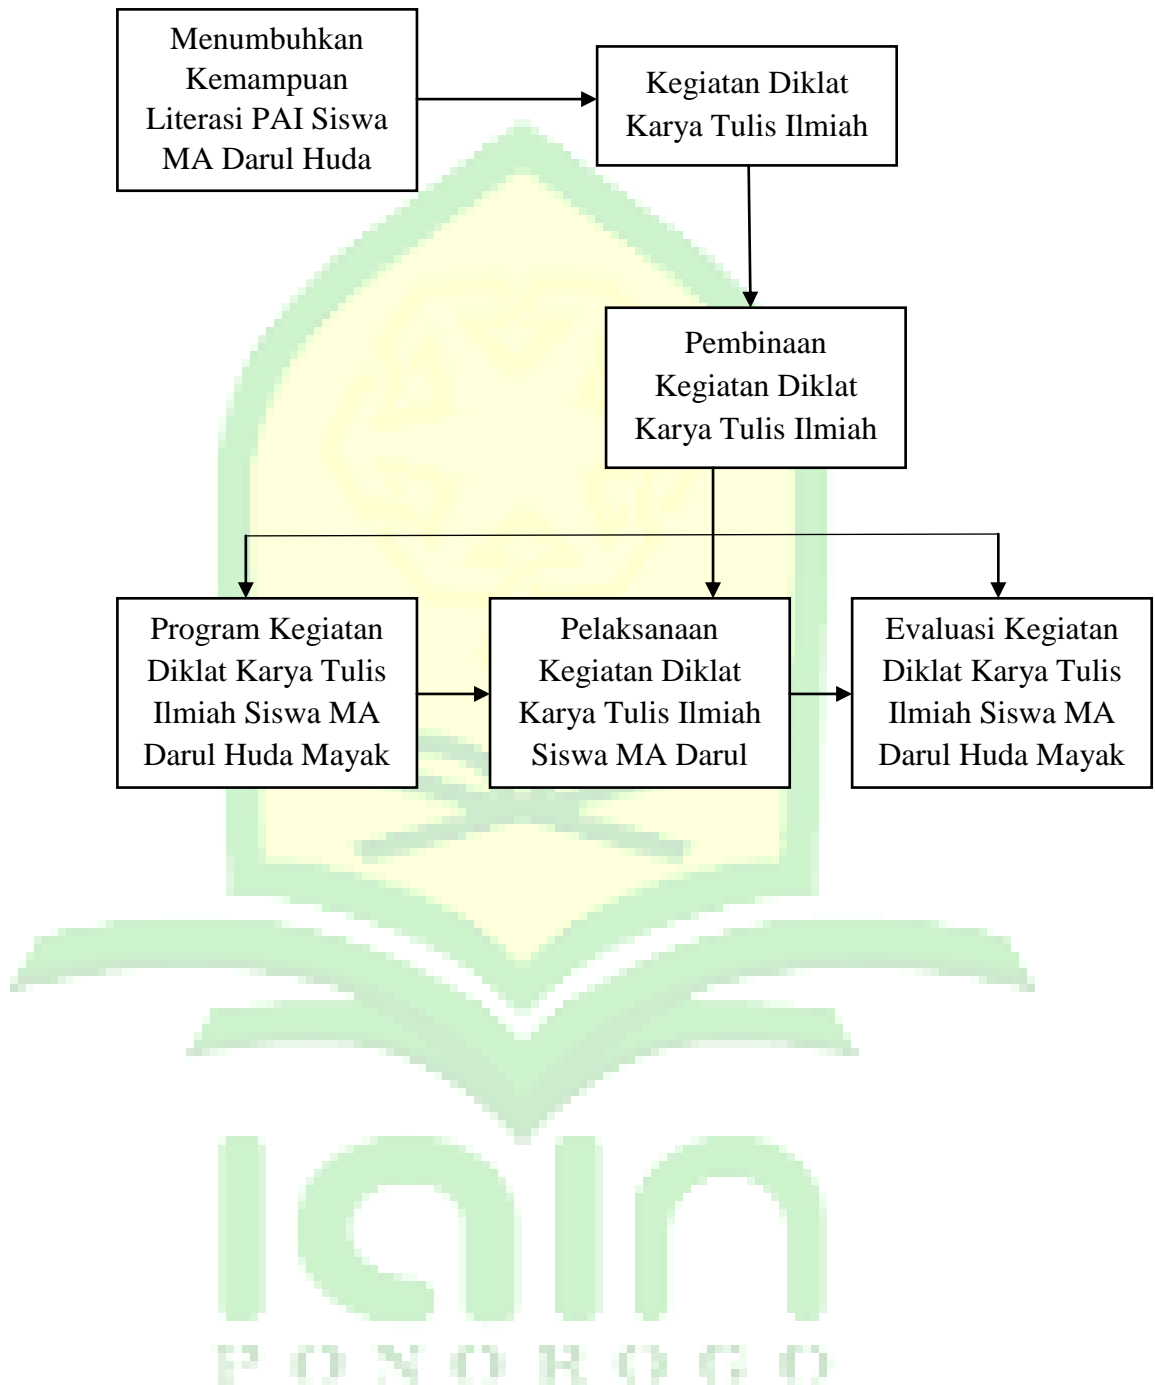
Menumbuhkan Kemampuan Literasi PAI Siswa MA Darul Huda

Kegiatan Diklat Karya Tulis Ilmiah

Pembinaan Kegiatan Diklat Karya Tulis Ilmiah

Program Kegiatan Diklat Karya Tulis Ilmiah Siswa MA Darul Huda Mayak

Pelaksanaan Kegiatan Diklat Karya Tulis Ilmiah Siswa MA Darul

Evaluasi Kegiatan Diklat Karya Tulis Ilmiah Siswa MA Darul Huda Mayak

IAIN
PONOROGO